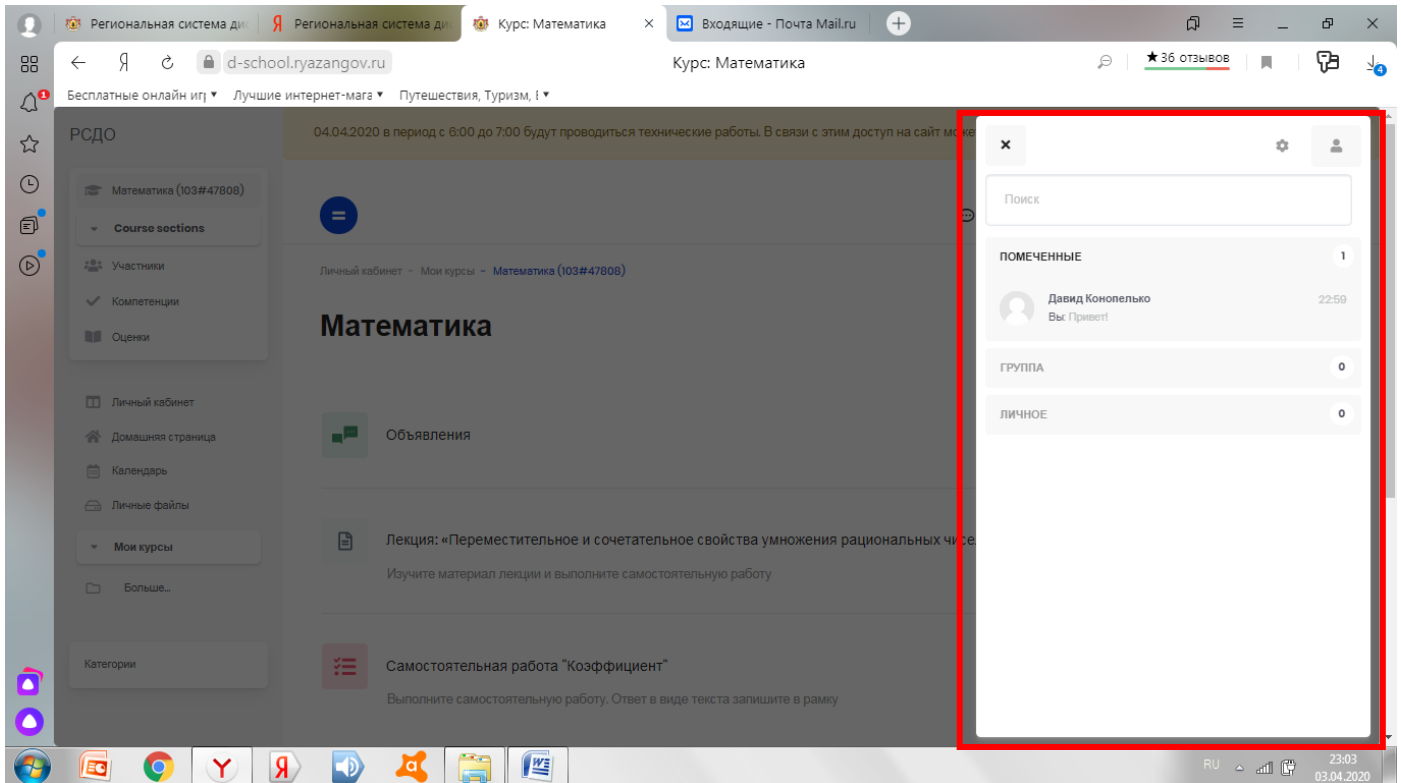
Региональная система ди
Региональная система ди
Курс: Математика
Входящие - Почта Mail.ru

d-school.ryazangov.ru
Курс: Математика
★36 отзывов

Бесплатные онлайн иг ▾ Лучшие интернет-мага ▾ Путешествия, Туризм, ▾

РСДО
04.04.2020 в период с 6:00 до 7:00 будут проводиться технические работы. В связи с этим доступ на сайт мо

Математика (103#47808)
Course sections
Участники
Компетенции
Оценки

Личный кабинет
Домашняя страница
Календарь
Личные файлы
Мои курсы
Больше...

Категории

Личный кабинет - Мои курсы - Математика (103#47808)

Математика

Объявления

Лекция: «Переместительное и сочетательное свойства умножения рациональных чис

Изучите материал лекции и выполните самостоятельную работу

Самостоятельная работа "Коэффициент"

Выполните самостоятельную работу. Ответ в виде текста запишите в рамку

×

Поиск

ПОМЕЧЕННЫЕ 1

Давид Конопелько 22:59
Вы: Привет!

ГРУППА 0

ЛИЧНОЕ 0

RU 23:03 03.04.2020